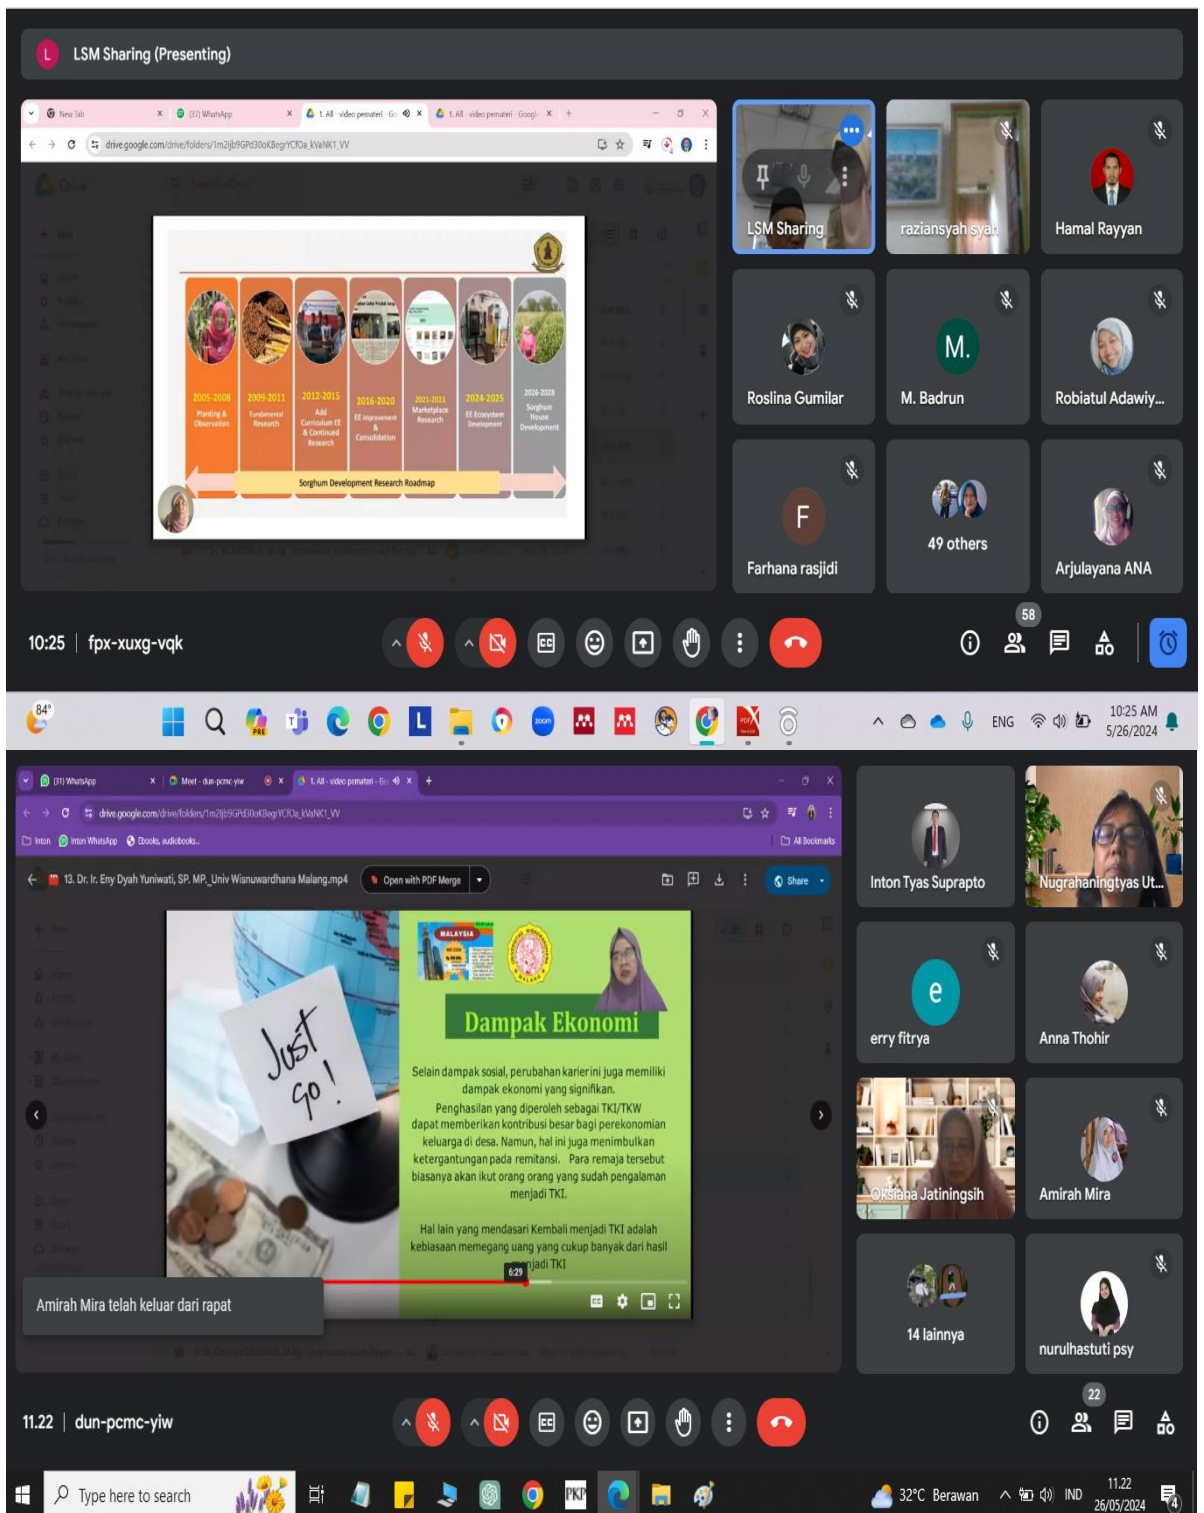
LSM Sharing (Presenting)

New Tab
(37) WhatsApp
1. All - video pemateri - Go
1. All - video pemateri - Googl
drive.google.com/drive/folders/1m2jb9GPd30oKBegrYCfOa_kVaNK1_VV

2005-2008 Planting & Observation
2009-2011 Fundamental Research
2012-2015 Add Curriculum EE & Continued Research
2016-2020 EE improvement & Consolidation
2021-2023 Marketplace Research
2024-2025 EE Ecosystem Development
2026-2028 Sorghum House Development
Sorghum Development Research Roadmap

LSM Sharing
raziansyah syah
Hamal Rayyan
Roslina Gumilar
M.
M. Badrun
Robiatul Adawiy...
F
Farhana rasjidi
49 others
Arjulayana ANA

10:25 | fpx-xuxg-vqk
58

84°
ENG
10:25 AM
5/26/2024

(31) WhatsApp
Meet - dun-pcmc-yiw
1. All - video pemateri - Go
drive.google.com/drive/folders/1m2jb9GPd30oKBegrYCfOa_kVaNK1_VV
Inton
Inton WhatsApp
Ebooks, audiobooks...
All Bookmarks
13. Dr. Ir. Eny Dyah Yuniwati, SP, MP_Univ Wisnuwardhana Malang.mp4
Open with PDF Merge
Share

Just go!
MALAYSIA
Dampak Ekonomi
Selain dampak sosial, perubahan karier ini juga memiliki dampak ekonomi yang signifikan. Penghasilan yang diperoleh sebagai TKI/TKW dapat memberikan kontribusi besar bagi perekonomian keluarga di desa. Namun, hal ini juga menimbulkan ketergantungan pada remitansi. Para remaja tersebut biasanya akan ikut orang orang yang sudah pengalaman menjadi TKI.

Hal lain yang mendasari Kembali menjadi TKI adalah kebiasaan memegang uang yang cukup banyak dari hasil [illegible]jadi TKI
6:29

Amirah Mira telah keluar dari rapat

Inton Tyas Suprapto
Nugrahaningtyas Ut...
e
erry fitrya
Anna Thohir
Oksiana Jatiningsih
Amirah Mira
14 lainnya
nurulhastuti psy

11.22 | dun-pcmc-yiw
22

Type here to search
32°C Berawan
IND
11.22
26/05/2024
4